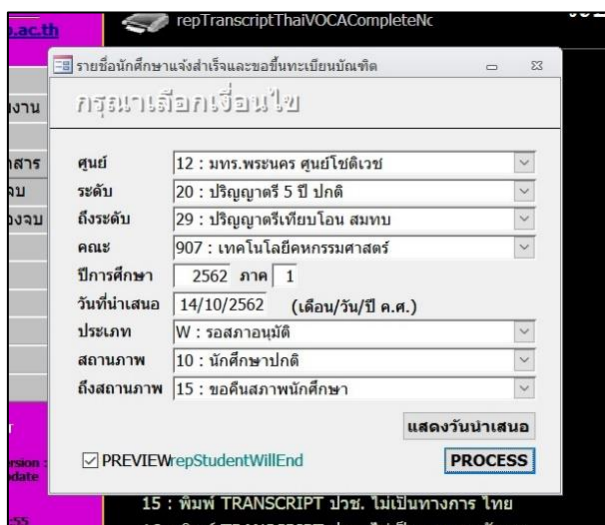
.ac.th
repTranscriptThaiVOCACompleteNc
รายชื่อนักศึกษาแจ้งสำเร็จและขอขึ้นทะเบียนบัณฑิต
งาน
สาร
จบ
งจบ
กรุณาเลือกเงื่อนไข

| | |
|---|---|
| ศูนย์ | 12 : มทร.พระนคร ศูนย์โชติเวช |
| ระดับ | 20 : ปริญญาตรี 5 ปี ปกติ |
| ถึงระดับ | 29 : ปริญญาตรีเทียบโอน สมทบ |
| คณะ | 907 : เทคโนโลยีคหกรรมศาสตร์ |
| ปีการศึกษา | 2562 ภาค 1 |
| วันที่นำเสนอ | 14/10/2562 (เดือน/วัน/ปี ค.ศ.) |
| ประเภท | W : รอสภาอนุมัติ |
| สถานภาพ | 10 : นักศึกษาปกติ |
| ถึงสถานภาพ | 15 : ขอคืนสภาพนักศึกษา |

แสดงวันนำเสนอ
PREVIEW repStudentWillEnd
PROCESS
rsion
date
15 : พิมพ์ TRANSCRIPT ปวช. ไม่เป็นทางการ ไทย
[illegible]